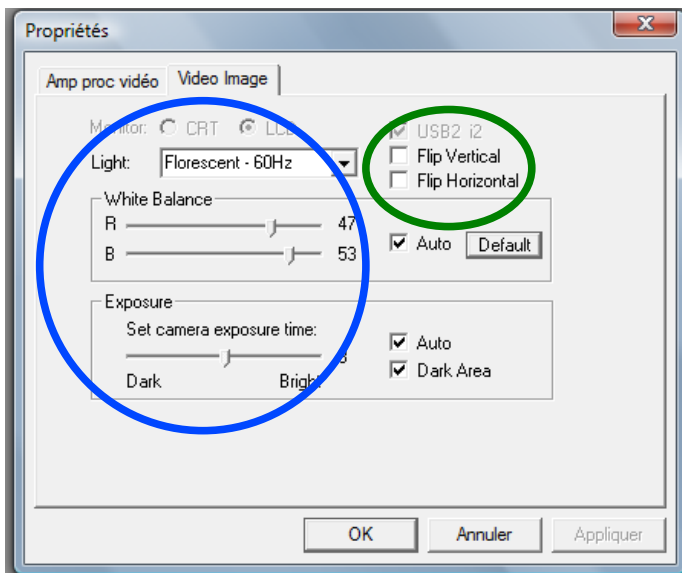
Propriétés

Amp proc vidéo | Video Image

Monitor: CRT LCD

USB2 i2
Flip Vertical
Flip Horizontal

Light: Florescent - 60Hz

White Balance
R 47
B 53

Auto Default

Exposure
Set camera exposure time:
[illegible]
Dark Bright

Auto
Dark Area

OK Annuler Appliquer